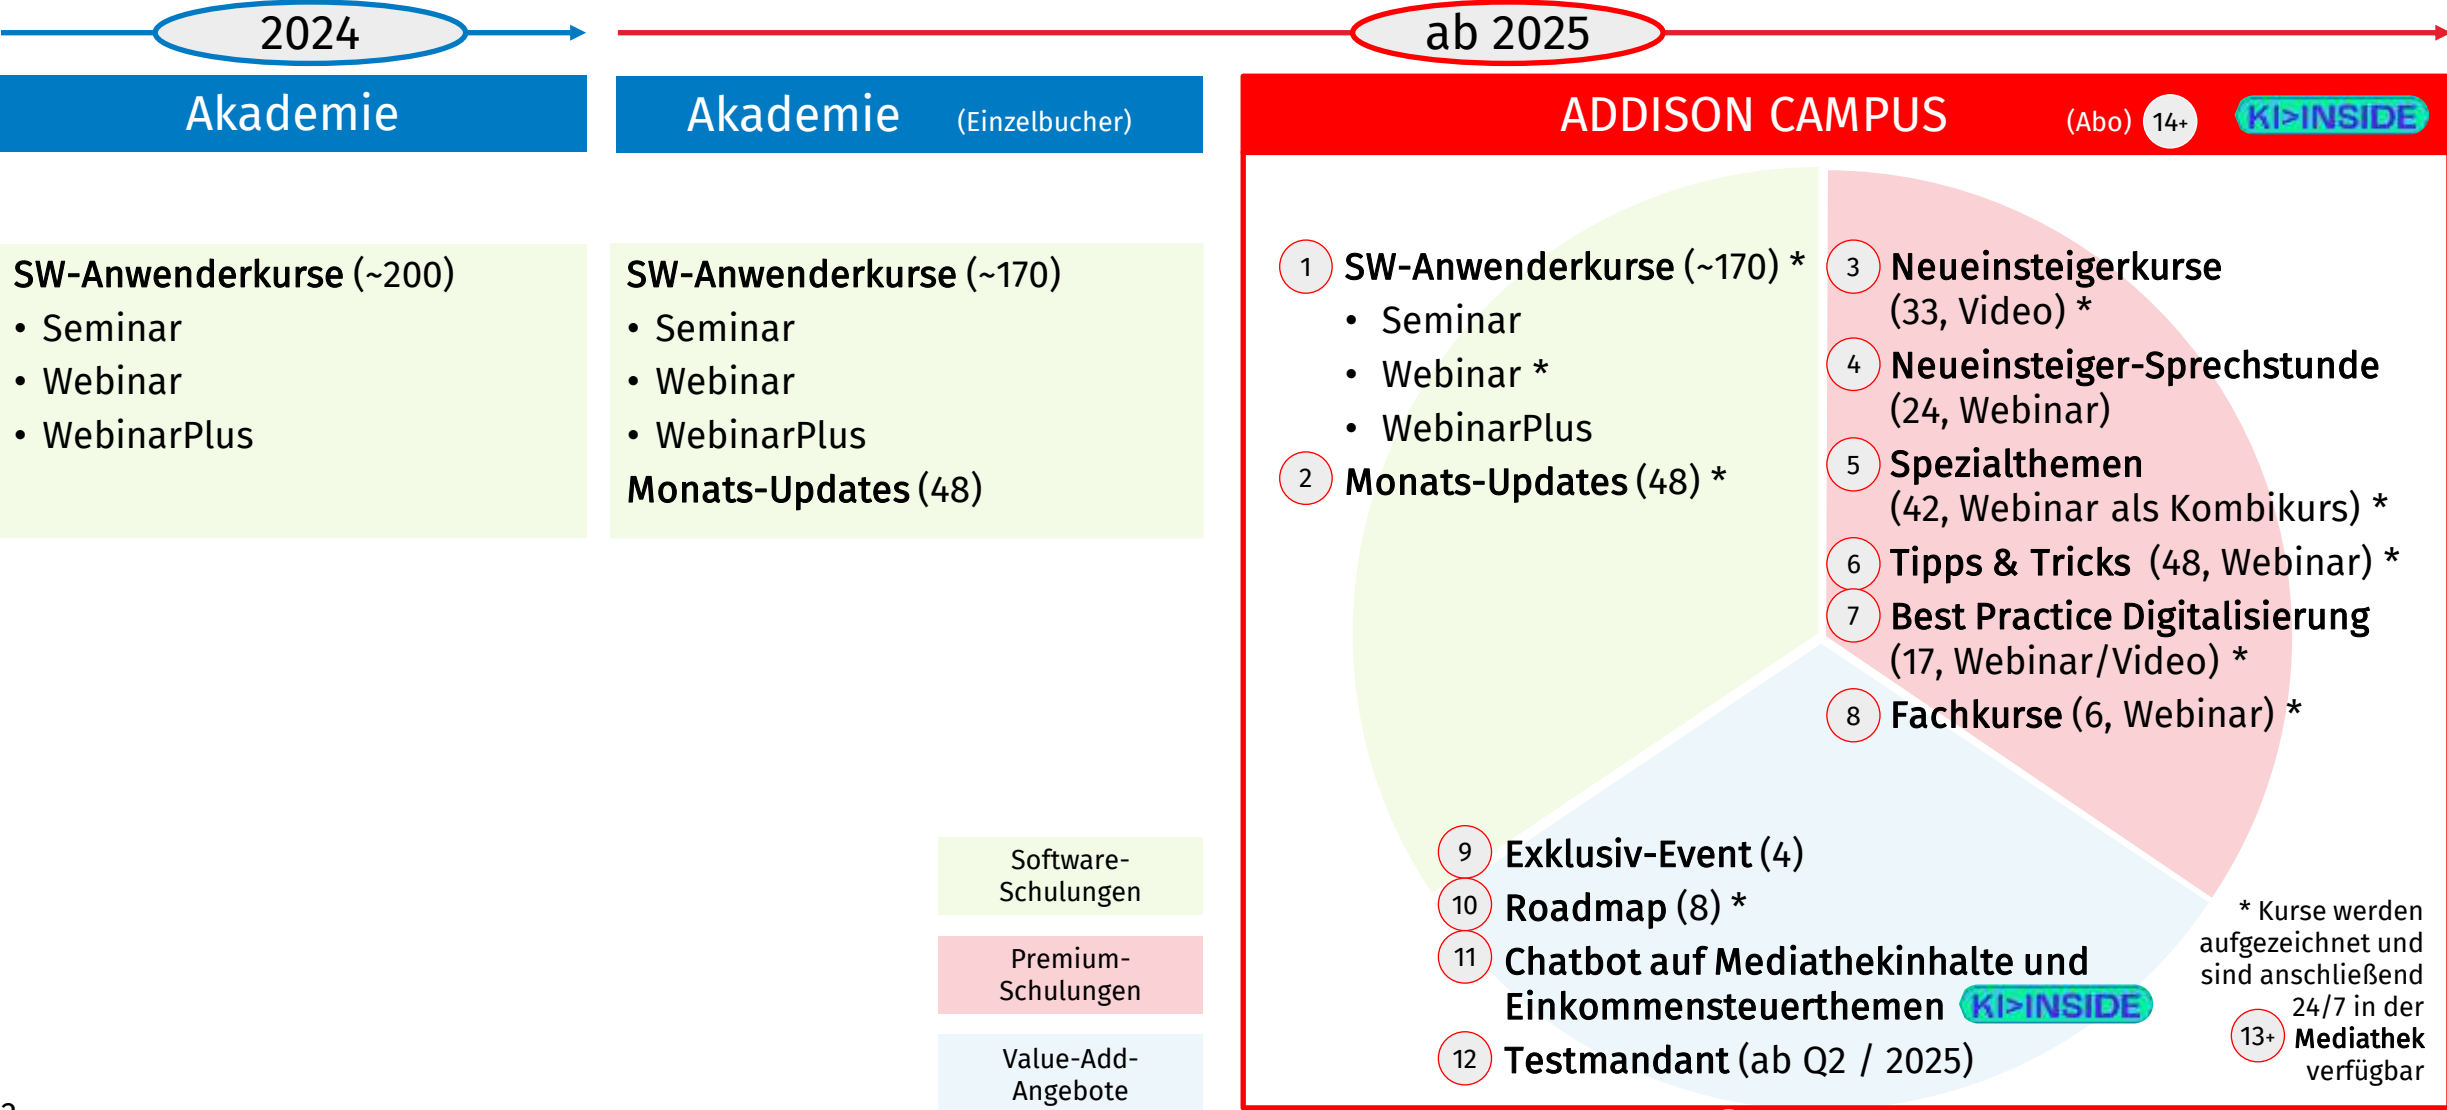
2024

ab 2025

Akademie

Akademie (Einzelbucher)

ADDISON CAMPUS (Abo) 14+ KI>INSIDE

SW-Anwenderkurse (~200)
• Seminar
• Webinar
• WebinarPlus

SW-Anwenderkurse (~170)
• Seminar
• Webinar
• WebinarPlus
Monats-Updates (48)

1 SW-Anwenderkurse (~170) *
• Seminar
• Webinar *
• WebinarPlus
2 Monats-Updates (48) *

3 Neueinsteigerkurse (33, Video) *
4 Neueinsteiger-Sprechstunde (24, Webinar)
5 Spezialthemen (42, Webinar als Kombikurs) *
6 Tipps & Tricks (48, Webinar) *
7 Best Practice Digitalisierung (17, Webinar/Video) *
8 Fachkurse (6, Webinar) *

9 Exklusiv-Event (4)
10 Roadmap (8) *
11 Chatbot auf Mediathekinhalte und Einkommensteuerthemen KI>INSIDE
12 Testmandant (ab Q2 / 2025)

* Kurse werden aufgezeichnet und sind anschließend 24/7 in der 13+ Mediathek verfügbar

Software-Schulungen

Premium-Schulungen

Value-Add-Angebote